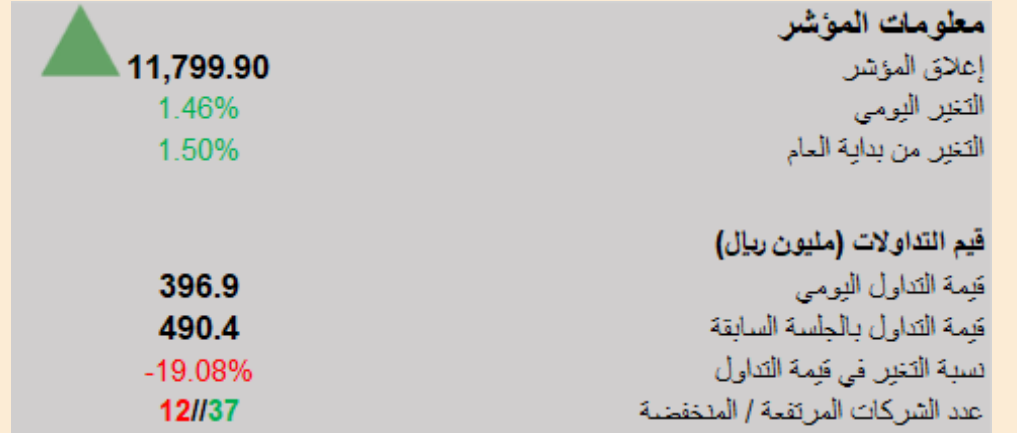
معلومات المؤشر

إغلاق المؤشر 11,799.90

التغير اليومي 1.46%

التغير من بداية العام 1.50%

قيم التداولات (مليون ريال)

قيمة التداول اليومي 396.9

قيمة التداول بالجلسة السابقة 490.4

نسبة التغير في قيمة التداول -19.08%

عدد الشركات المرتفعة / المنخفضة 37//12